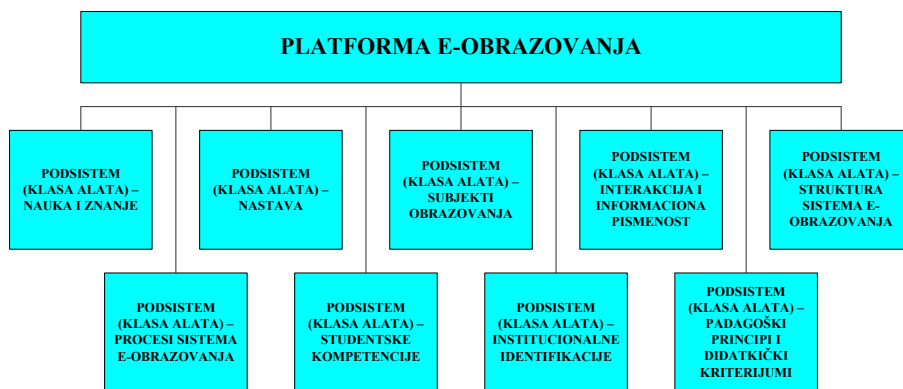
PLATFORMA E-OBRAZOVANJA

PODSISTEM (KLASA ALATA) – NAUKA I ZNANJE

PODSISTEM (KLASA ALATA) – NASTAVA

PODSISTEM (KLASA ALATA) – SUBJEKTI OBRAZOVANJA

PODSISTEM (KLASA ALATA) – INTERAKCIJA I INFORMACIONA PISMENOST

PODSISTEM (KLASA ALATA) – STRUKTURA SISTEMA E-OBRAZOVANJA

PODSISTEM (KLASA ALATA) – PROCESI SISTEMA E-OBRAZOVANJA

PODSISTEM (KLASA ALATA) – STUDENTSKE KOMPETENCIJE

PODSISTEM (KLASA ALATA) – INSTITUCIONALNE IDENTIFIKACIJE

PODSISTEM (KLASA ALATA) – PADAGOŠKI PRINCIPI I DIDATKIČKI KRITERIJUMI